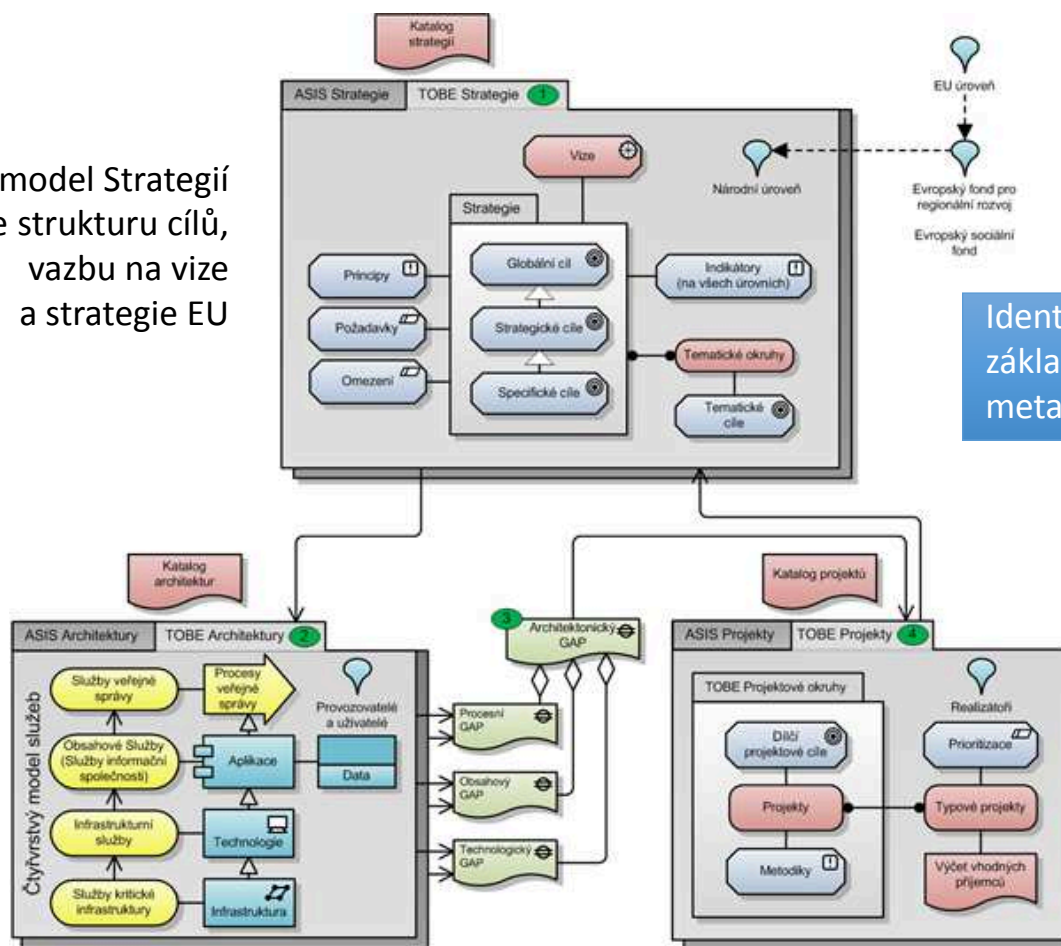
model Strategií
e strukturu cílů,
vazbu na vize
a strategie EU

Katalog strategií

ASIS Strategie
TOBE Strategie 1

Vize
Národní úroveň
EU úroveň
Evropský fond pro regionální rozvoj
Evropský sociální fond

Strategie
Principy
Globální cíl
Indikátory (na všech úrovních)
Požadavky
Strategické cíle
Omezení
Specifické cíle
Tematické okruhy
Tematické cíle

Ident
zákla
meta

Katalog architektur
ASIS Architektury
TOBE Architektury 2
Čtyřvrstvý model služeb
Služby veřejné správy
Procesy veřejné správy
Provozovatelé a uživatelé
Obsahové Služby (Služby informační společnosti)
Aplikace
Data
Infrastrukturní služby
Technologie
Služby kritické infrastruktury
Infrastruktura

3 Architektonický GAP
Procesní GAP
Obsahový GAP
Technologický GAP

Katalog projektů
ASIS Projekty
TOBE Projekty 4
TOBE Projektové okruhy
Realizátoři
Dílčí projektové cíle
Prioritizace
Projekty
Typové projekty
Metodiky
Výčet vhodných příjemců